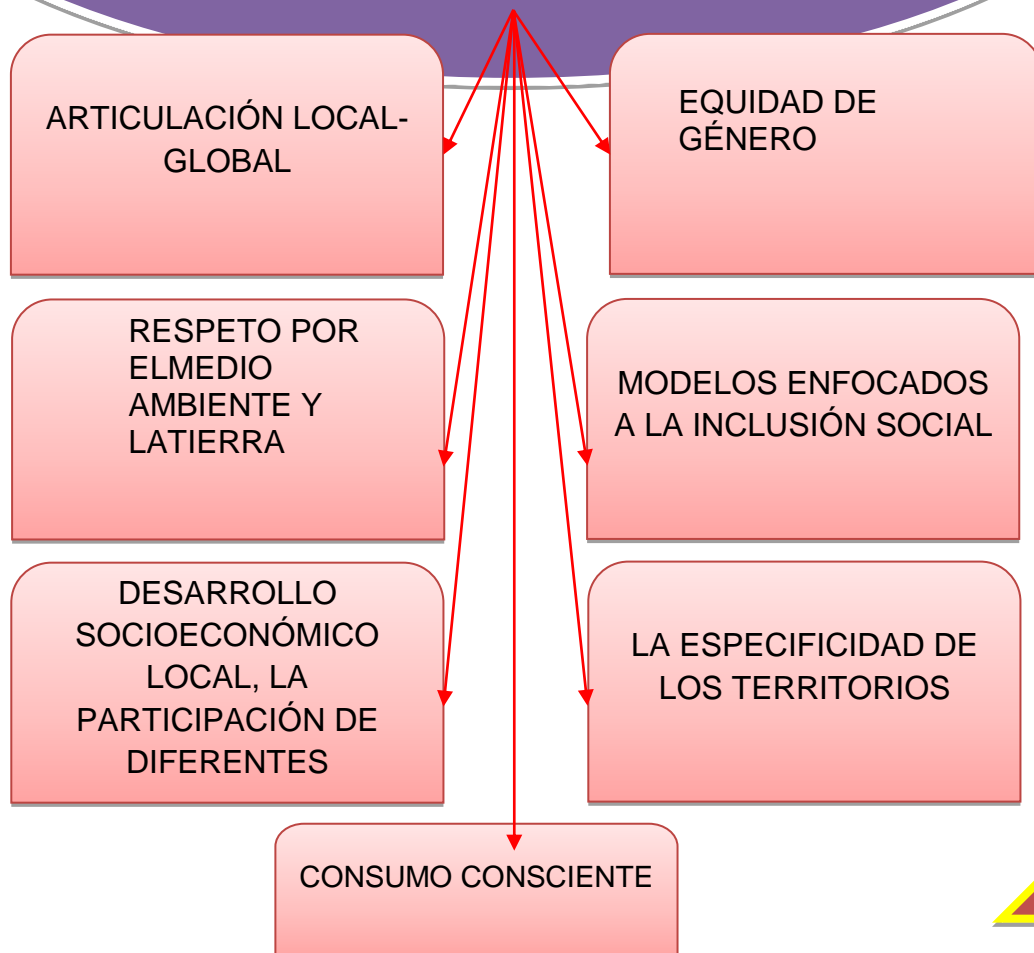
ARTICULACIÓN LOCAL-GLOBAL

EQUIDAD DE GÉNERO

RESPETO POR ELMEDIO AMBIENTE Y LATIERRA

MODELOS ENFOCADOS A LA INCLUSIÓN SOCIAL

DESARROLLO SOCIOECONÓMICO LOCAL, LA PARTICIPACIÓN DE DIFERENTES

LA ESPECIFICIDAD DE LOS TERRITORIOS

CONSUMO CONSCIENTE